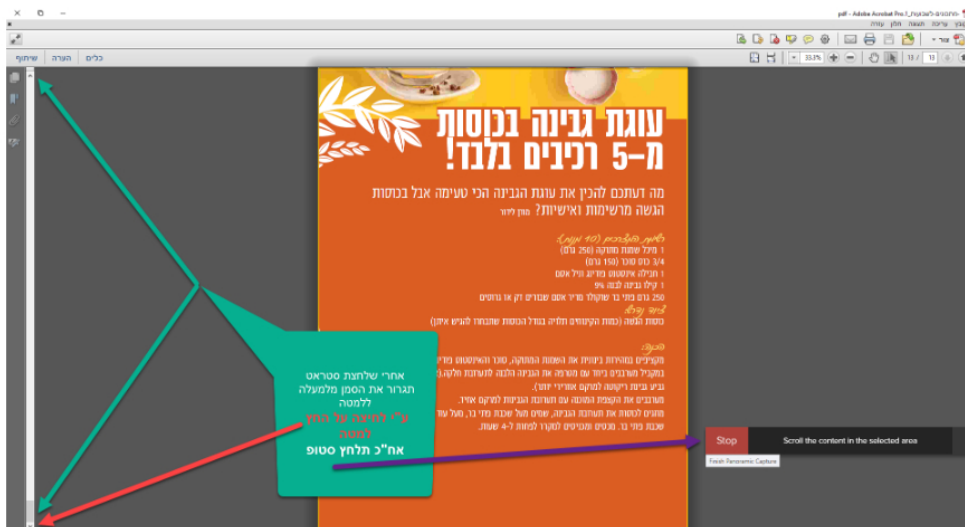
pdf - Adobe Acrobat Pro מתכונים-לשבועות

קובץ עריכה תצוגה חלון עזרה

כלים הערה שיתוף

33.3% 12 / 13

עוגת גבינה בכוסות מ-5 רכיבים בלבד!

מה דעתכם להכין את עוגת הגבינה הכי טעימה אבל בכוסות הגשה מרשימות ואישיות? מתוך לידור

רכיבים להכנה (10 מנות):
1 מיכל שמנת מתוקה (250 גרם)
3/4 כוס סוכר (150 גרם)
1 תבנית אינסטנט פודינג וניל אסם
1 קילו גבינה לבנה 9%
250 גרם פתי בר שוקולד מריר אסם שבורים דק או גרוסים
ציוד עזר:
כוסות הגשה (כמות הקינוחים תלויה בגודל הכוסות שתבחרו להגיש איתן)

הכנה:
מקציפים במהירות בינונית את השמנת המתוקה, סוכר והאינסטנט פודינג
במקביל מערבבים ביחד עם מטרפה את הגבינה הלבנה לתערובת חלקה
עד קבלת קצפת יציבה.
מערבבים את הקצפת המוכנה עם תערובת הגבינות לקרם אחיד.
מתחילים להשחיל את תערובת הגבינה, שמים מעל שכבת פתי בר, מעל עוד שכבת פתי בר. מכסים ומקררים לפחות ל-4 שעות.

אחרי שלחצת סטראט תגרור את הסמן מלמעלה למטה
ע"י לחיצה על החץ למטה
אח"כ תלחץ סטופ

Stop Scroll the content in the selected area
Finish Panoramic Capture